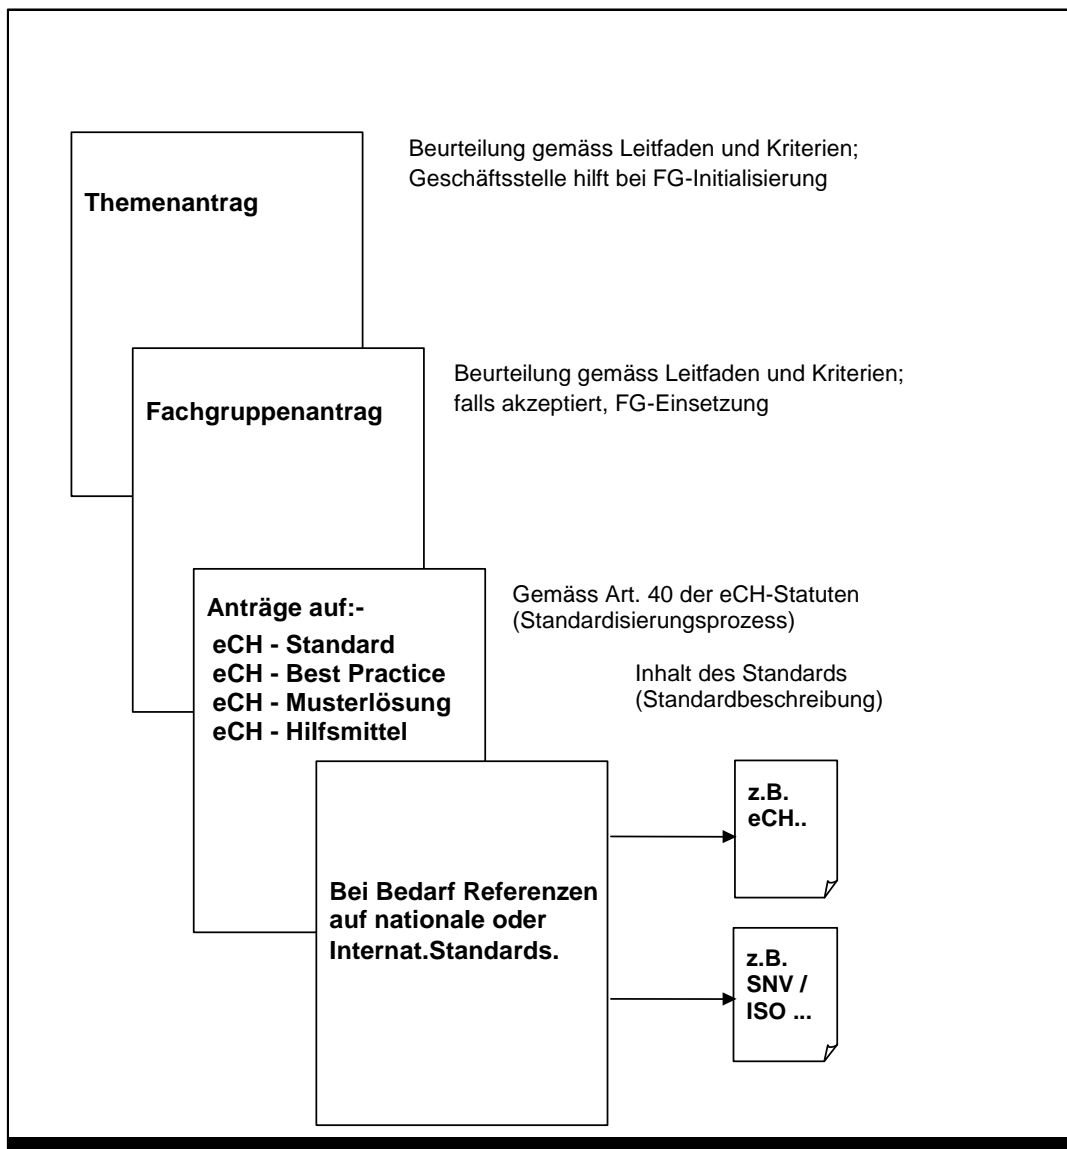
Themenantrag

Beurteilung gemäss Leitfaden und Kriterien; Geschäftsstelle hilft bei FG-Initialisierung

Fachgruppenantrag

Beurteilung gemäss Leitfaden und Kriterien; falls akzeptiert, FG-Einsetzung

Anträge auf:-
eCH - Standard
eCH - Best Practice
eCH - Musterlösung
eCH - Hilfsmittel

Gemäss Art. 40 der eCH-Statuten (Standardisierungsprozess)

Inhalt des Standards (Standardbeschreibung)

Bei Bedarf Referenzen auf nationale oder Internat.Standards.

z.B. eCH..

z.B. SNV / ISO ...